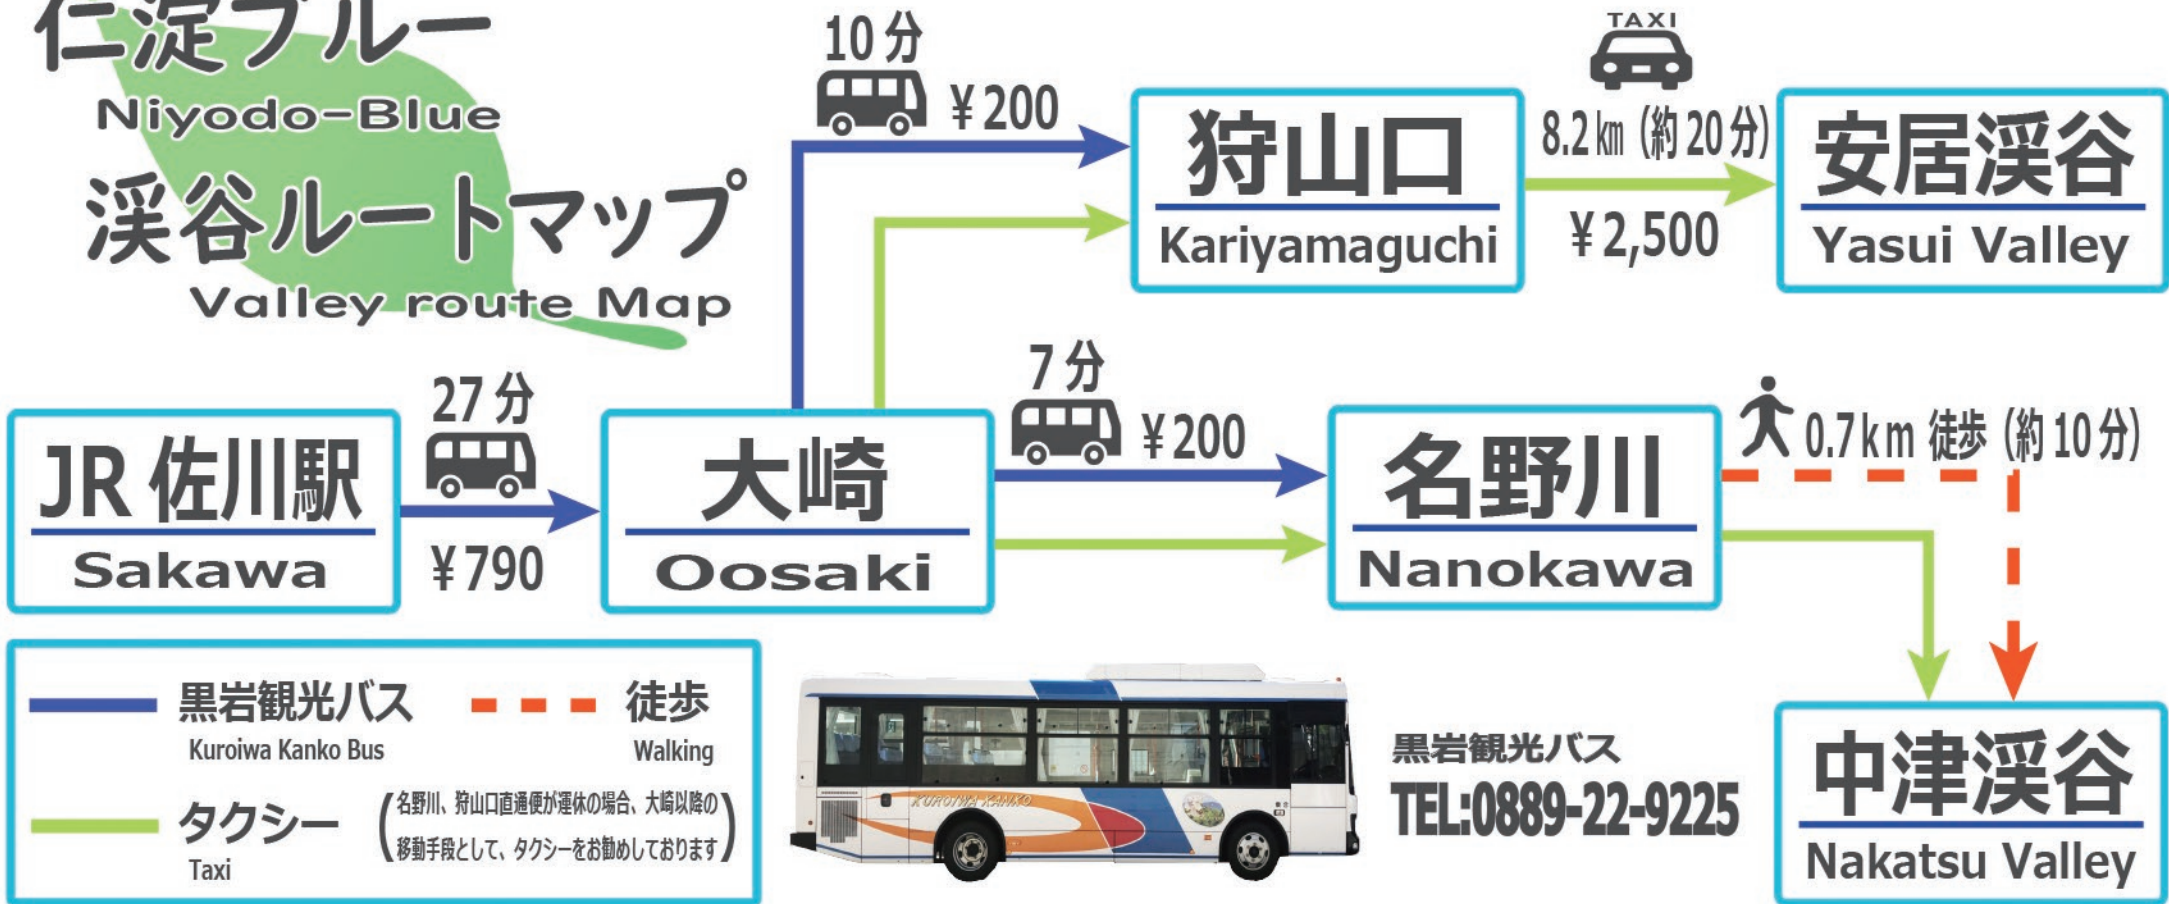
仁淀ブルー
Niyodo-Blue
渓谷ルートマップ
Valley route Map

10分
¥200

TAXI
8.2㎞（約20分）
¥2,500

狩山口
Kariyamaguchi

安居渓谷
Yasui Valley

27分
¥790

JR佐川駅
Sakawa

大崎
Oosaki

7分
¥200

名野川
Nanokawa

0.7km 徒歩（約10分）

中津渓谷
Nakatsu Valley

黒岩観光バス
Kuroiwa Kanko Bus

徒歩
Walking

タクシー
Taxi

（名野川、狩山口直通便が運休の場合、大崎以降の移動手段として、タクシーをお勧めしております）

KUROIWA KANKO

黒岩観光バス
TEL:0889-22-9225